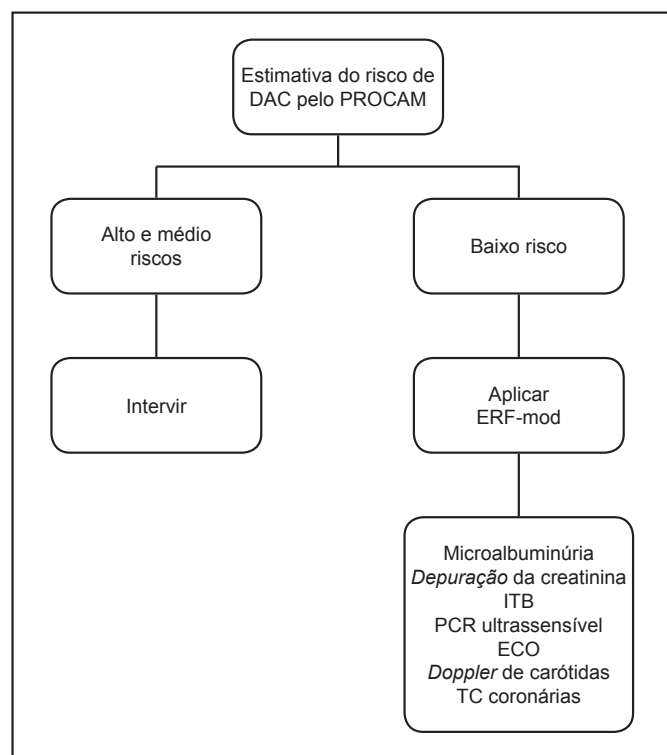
Estimativa do risco de DAC pelo PROCAM

Alto e médio riscos

Baixo risco

Intervir

Aplicar ERF-mod

Microalbuminúria
Depuração da creatinina
ITB
PCR ultrassensível
ECO
Doppler de carótidas
TC coronárias